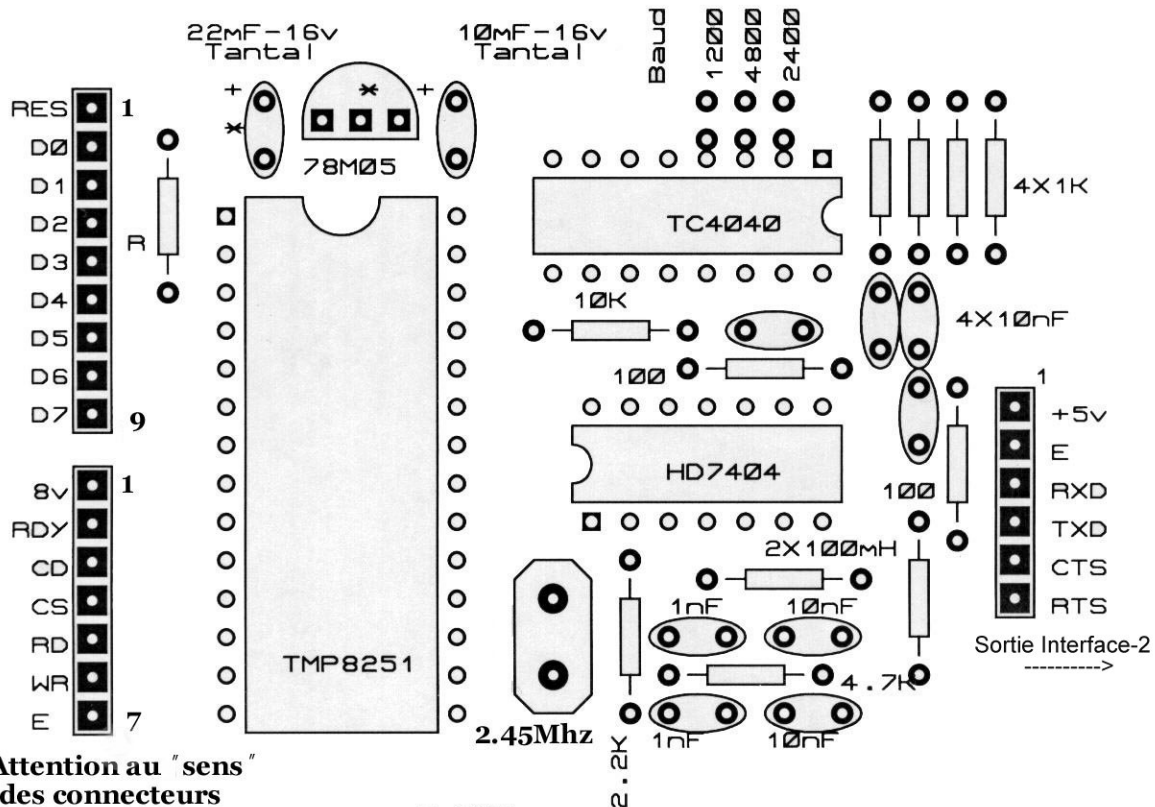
22mF-16v Tantal

10mF-16v Tantal

Baud 1200 4800 2400

RES 1
D0
D1
D2
D3
D4
D5
D6
D7 9

R

78M05

+ +

TC4040

4X1K

10K

4X10nF

100

HD7404

100

8v 1
RDY
CD
CS
RD
WR
E 7

2X100mH

1nF 10nF

4.7K

1nF 10nF

TMP8251

2.45Mhz

2.2K

1
+5v
E
RXD
TXD
CTS
RTS

Sortie Interface-2
---------->

Attention au "sens" des connecteurs